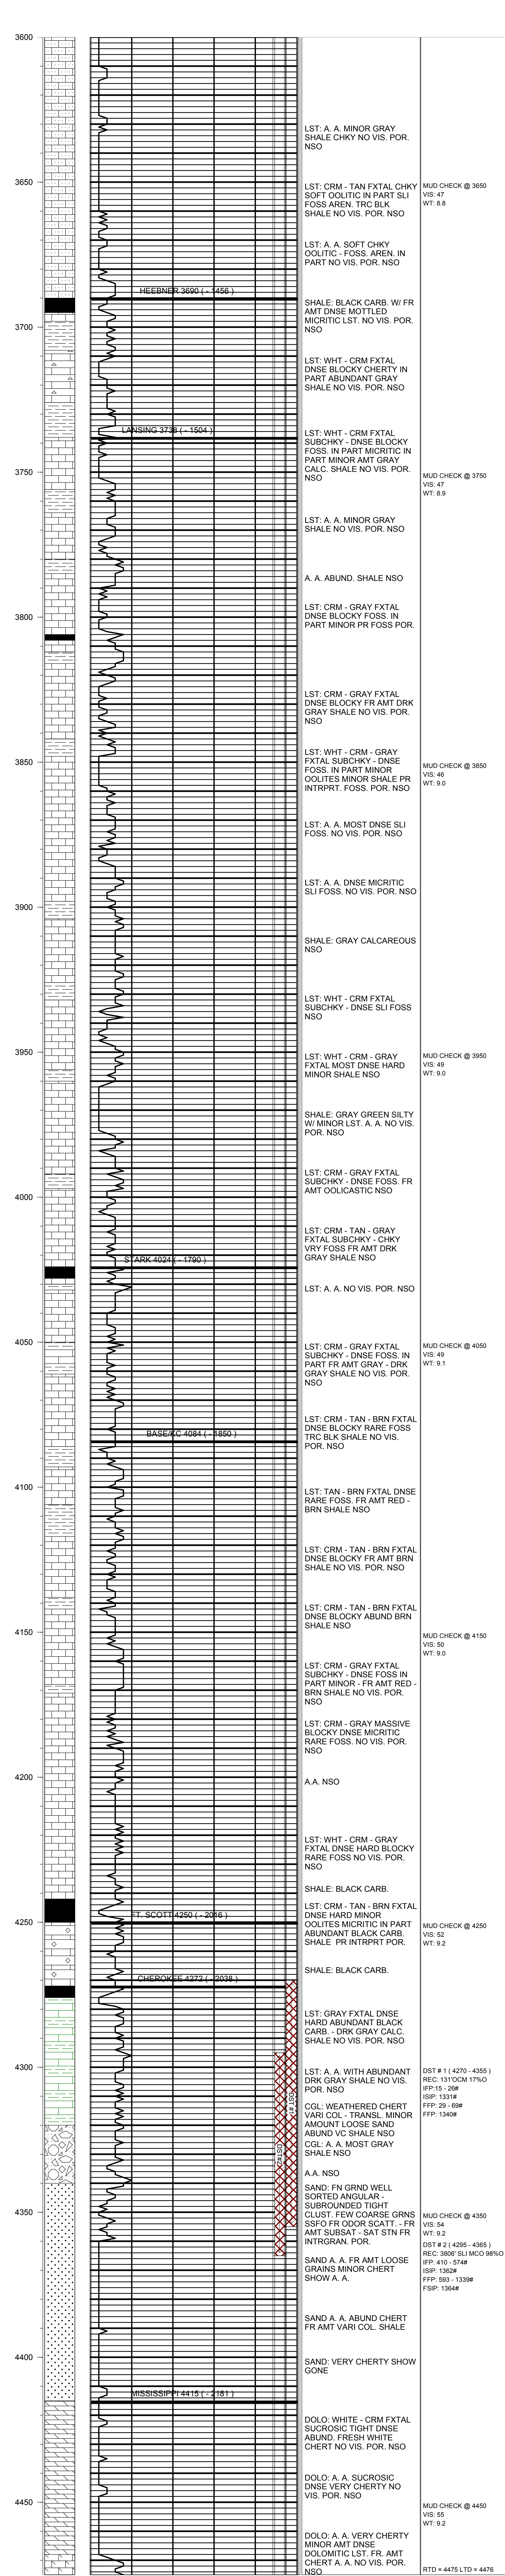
3600

LST: A. A. MINOR GRAY SHALE CHKY NO VIS. POR. NSO

3650

LST: CRM - TAN FXTAL CHKY SOFT OOLITIC IN PART SLI FOSS AREN. TRC BLK SHALE NO VIS. POR. NSO

MUD CHECK @ 3650
VIS: 47
WT: 8.8

LST: A. A. SOFT CHKY OOLITIC - FOSS. AREN. IN PART NO VIS. POR. NSO

HEEBNER 3690 ( - 1456 )

SHALE: BLACK CARB. W/ FR AMT DNSE MOTTLED MICRITIC LST. NO VIS. POR. NSO

3700

LST: WHT - CRM FXTAL DNSE BLOCKY CHERTY IN PART ABUNDANT GRAY SHALE NO VIS. POR. NSO

LANSING 3738 ( - 1504 )

LST: WHT - CRM FXTAL SUBCHKY - DNSE BLOCKY FOSS. IN PART MICRITIC IN PART MINOR AMT GRAY CALC. SHALE NO VIS. POR. NSO

3750

MUD CHECK @ 3750
VIS: 47
WT: 8.9

LST: A. A. MINOR GRAY SHALE NO VIS. POR. NSO

A. A. ABUND. SHALE NSO

LST: CRM - GRAY FXTAL DNSE BLOCKY FOSS. IN PART MINOR PR FOSS POR.

3800

LST: CRM - GRAY FXTAL DNSE BLOCKY FR AMT DRK GRAY SHALE NO VIS. POR. NSO

LST: WHT - CRM - GRAY FXTAL SUBCHKY - DNSE FOSS. IN PART MINOR OOLITES MINOR SHALE PR INTRPRT. FOSS. POR. NSO

3850

MUD CHECK @ 3850
VIS: 46
WT: 9.0

LST: A. A. MOST DNSE SLI FOSS. NO VIS. POR. NSO

LST: A. A. DNSE MICRITIC SLI FOSS. NO VIS. POR. NSO

3900

SHALE: GRAY CALCAREOUS NSO

LST: WHT - CRM FXTAL SUBCHKY - DNSE SLI FOSS NSO

3950

LST: WHT - CRM - GRAY FXTAL MOST DNSE HARD MINOR SHALE NSO

MUD CHECK @ 3950
VIS: 49
WT: 9.0

SHALE: GRAY GREEN SILTY W/ MINOR LST. A. A. NO VIS. POR. NSO

LST: CRM - GRAY FXTAL SUBCHKY - DNSE FOSS. FR AMT OOLICASTIC NSO

4000

LST: CRM - TAN - GRAY FXTAL SUBCHKY - CHKY VRY FOSS FR AMT DRK GRAY SHALE NSO

STARK 4024 ( - 1790 )

LST: A. A. NO VIS. POR. NSO

4050

LST: CRM - GRAY FXTAL SUBCHKY - DNSE FOSS. IN PART FR AMT GRAY - DRK GRAY SHALE NO VIS. POR. NSO

MUD CHECK @ 4050
VIS: 49
WT: 9.1

BASE/KC 4084 ( - 1850 )

LST: CRM - TAN - BRN FXTAL DNSE BLOCKY RARE FOSS TRC BLK SHALE NO VIS. POR. NSO

4100

LST: TAN - BRN FXTAL DNSE RARE FOSS. FR AMT RED - BRN SHALE NSO

LST: CRM - TAN - BRN FXTAL DNSE BLOCKY FR AMT BRN SHALE NO VIS. POR. NSO

4150

LST: CRM - TAN - BRN FXTAL DNSE BLOCKY ABUND BRN SHALE NSO

MUD CHECK @ 4150
VIS: 50
WT: 9.0

LST: CRM - GRAY FXTAL SUBCHKY - DNSE FOSS IN PART MINOR - FR AMT RED - BRN SHALE NO VIS. POR. NSO

LST: CRM - GRAY MASSIVE BLOCKY DNSE MICRITIC RARE FOSS. NO VIS. POR. NSO

4200

A.A. NSO

LST: WHT - CRM - GRAY FXTAL DNSE HARD BLOCKY RARE FOSS NO VIS. POR. NSO

SHALE: BLACK CARB.

4250

FT. SCOTT 4250 ( - 2016 )

LST: CRM - TAN - BRN FXTAL DNSE HARD MINOR OOLITES MICRITIC IN PART ABUNDANT BLACK CARB. SHALE PR INTRPRT POR.

MUD CHECK @ 4250
VIS: 52
WT: 9.2

SHALE: BLACK CARB.

CHEROKEE 4272 ( - 2038 )

LST: GRAY FXTAL DNSE HARD ABUNDANT BLACK CARB. - DRK GRAY CALC. SHALE NO VIS. POR. NSO

4300

LST: A. A. WITH ABUNDANT DRK GRAY SHALE NO VIS. POR. NSO

DST # 1 ( 4270 - 4355 )
REC: 131'OCM 17%O
IFP:15 - 26#
ISIP: 1331#
FFP: 29 - 69#
FSIP: 1340#

DST # 1

DST # 2

CGL: WEATHERED CHERT VARI COL - TRANSL. MINOR AMOUNT LOOSE SAND ABUND VC SHALE NSO

CGL: A. A. MOST GRAY SHALE NSO

A.A. NSO

4350

SAND: FN GRND WELL SORTED ANGULAR - SUBROUNDED TIGHT CLUST. FEW COARSE GRNS SSFO FR ODOR SCATT. - FR AMT SUBSAT - SAT STN FR INTRGRAN. POR.

MUD CHECK @ 4350
VIS: 54
WT: 9.2

DST # 2 ( 4295 - 4365 )
REC: 3806' SLI MCO 98%O
IFP: 410 - 574#
ISIP: 1362#
FFP: 593 - 1339#
FSIP: 1364#

SAND A. A. FR AMT LOOSE GRAINS MINOR CHERT SHOW A. A.

SAND A. A. ABUND CHERT FR AMT VARI COL. SHALE

4400

SAND: VERY CHERTY SHOW GONE

MISSISSIPPI 4415 ( - 2181 )

DOLO: WHITE - CRM FXTAL SUCROSIC TIGHT DNSE ABUND. FRESH WHITE CHERT NO VIS. POR. NSO

DOLO: A. A. SUCROSIC DNSE VERY CHERTY NO VIS. POR. NSO

4450

MUD CHECK @ 4450
VIS: 55
WT: 9.2

DOLO: A. A. VERY CHERTY MINOR AMT DNSE DOLOMITIC LST. FR. AMT CHERT A. A. NO VIS. POR.

RTD = 4475 LTD = 4476